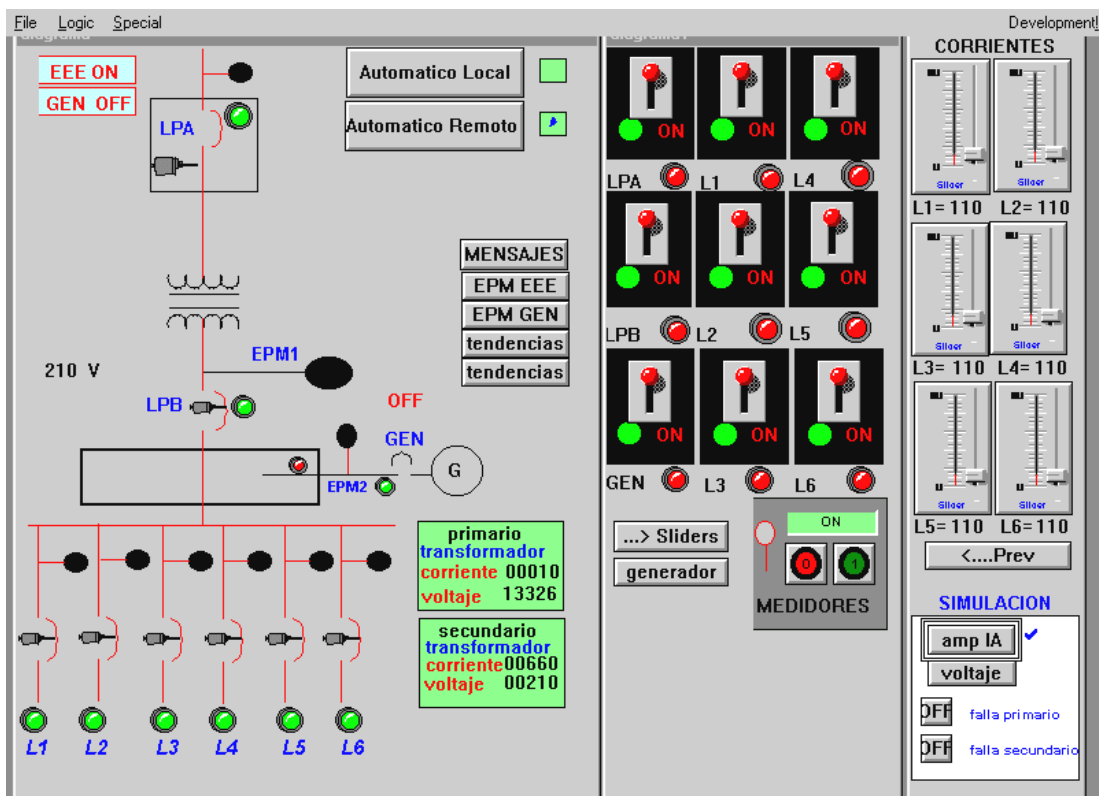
File Logic Special Development!

EEE ON
GEN OFF

LPA

Automatico Local
Automatico Remoto

MENSAJES
EPM EEE
EPM GEN
tendencias
tendencias

210 V

EPM1

LPB

OFF

GEN

G

EPM2

primario
transformador
corriente 00010
voltaje 13326

secundario
transformador
corriente 00660
voltaje 00210

L1 L2 L3 L4 L5 L6

ON ON ON
LPA L1 L4
ON ON ON
LPB L2 L5
ON ON ON
GEN L3 L6

...> Sliders
generador

ON
0 1
MEDIDORES

CORRIENTES
Slider Slider
L1= 110 L2= 110
Slider Slider
L3= 110 L4= 110
Slider Slider
L5= 110 L6= 110
<....Prev

SIMULACION
amp IA
voltaje
OFF falla primario
OFF falla secundario